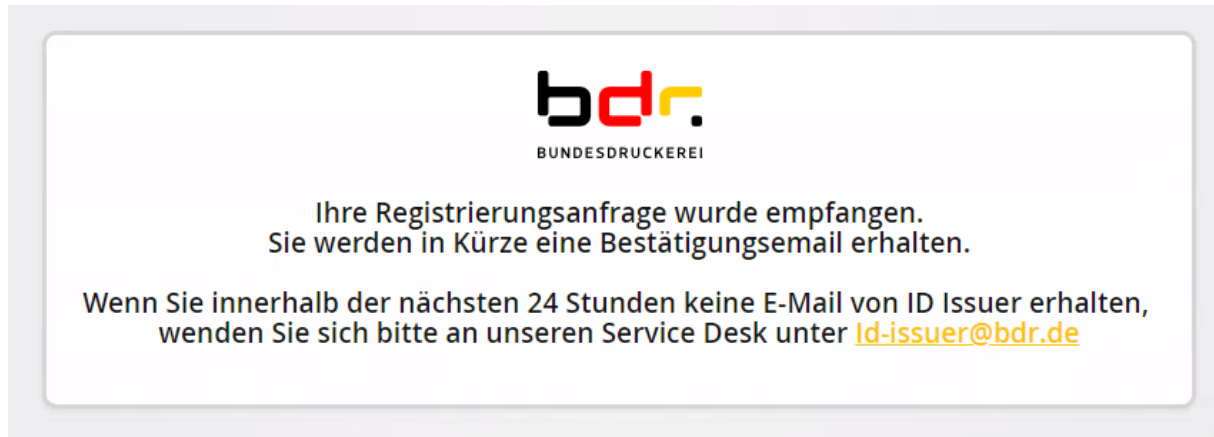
bdr.
BUNDESDRUCKEREI

Ihre Registrierungsanfrage wurde empfangen.
Sie werden in Kürze eine Bestätigungsemail erhalten.

Wenn Sie innerhalb der nächsten 24 Stunden keine E-Mail von ID Issuer erhalten, wenden Sie sich bitte an unseren Service Desk unter Id-issuer@bdr.de